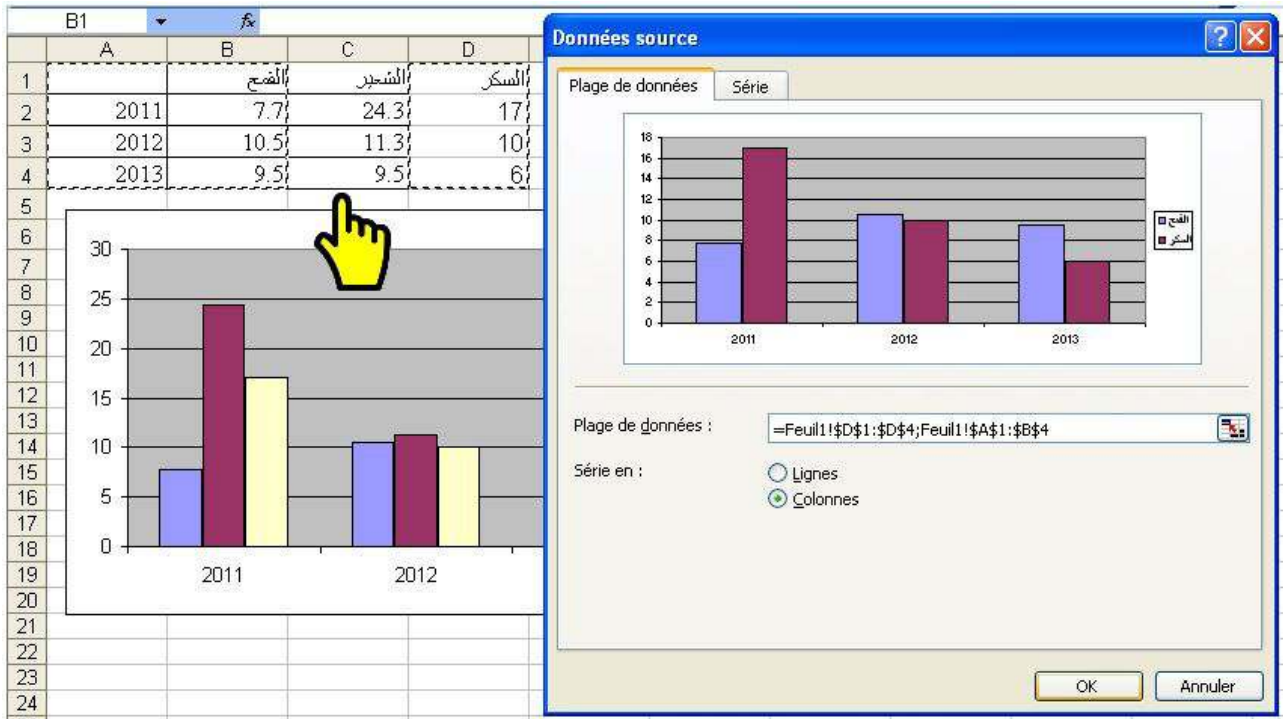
B1 $f_x$

| | A | B | C | D |
|---|---|---|---|---|
| 1 | | القمح | الشعير | السكر |
| 2 | 2011 | 7.7 | 24.3 | 17 |
| 3 | 2012 | 10.5 | 11.3 | 10 |
| 4 | 2013 | 9.5 | 9.5 | 6 |

5 6 7 8 9 10 11 12 13 14 15 16 17 18 19 20 21 22 23 24

30
25
20
15
10
5
0
2011
2012

Données source

Plage de données
Série

18
16
14
12
10
8
6
4
2
0
2011
2012
2013
القمح
السكر

Plage de données : =Feuil1!$D$1:$D$4;Feuil1!$A$1:$B$4

Série en :
Lignes
Colonnes

OK
Annuler